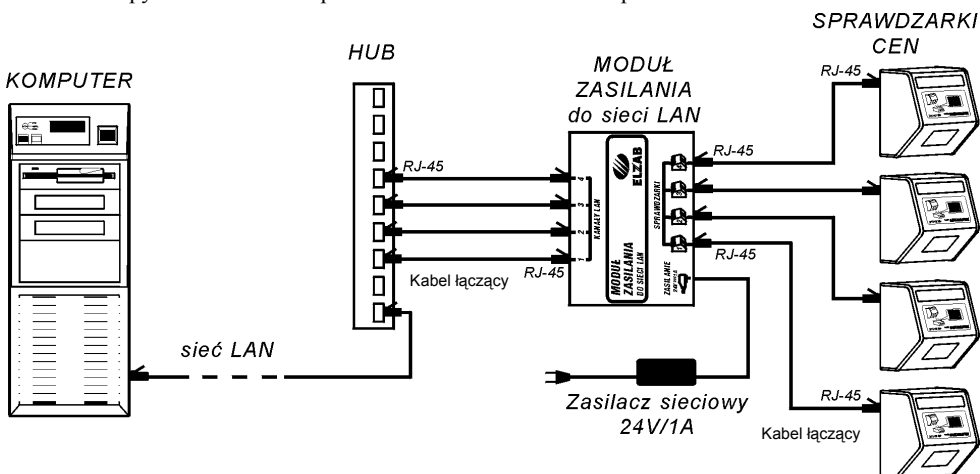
SPRAWDZARKI CEN

HUB

KOMPUTER

MODUŁ ZASILANIA do sieci LAN

RJ-45

RJ-45

ELZAB

4
3
2
1

KANAŁY LAN

MODUŁ ZASILANIA DO SIECI LAN

SPRAWDZARKI

RJ-45

RJ-45

RJ-45

Kabel łączący

ZASILANIE

sieć LAN

Zasilacz sieciowy 24V/1A

RJ-45

Kabel łączący